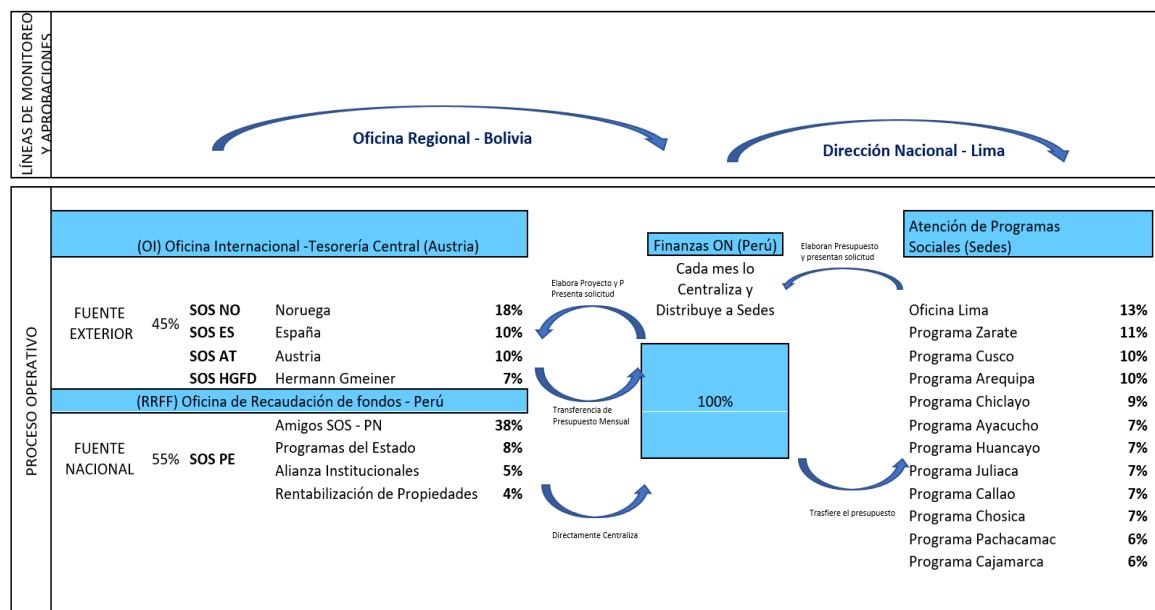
LÍNEAS DE MONITOREO Y APROBACIONES

Oficina Regional - Bolivia

Dirección Nacional - Lima

PROCESO OPERATIVO

(OI) Oficina Internacional -Tesorería Central (Austria)

Finanzas ON (Perú)

Elaboran Presupuesto y presentan solicitud

Atención de Programas Sociales (Sedes)

Cada mes lo Centraliza y Distribuye a Sedes

Elabora Proyecto y P Presenta solicitud

| | | | | |
|---|---|---|---|---|
| FUENTE EXTERIOR | 45% | SOS NO | Noruega | 18% |
| | | SOS ES | España | 10% |
| | | SOS AT | Austria | 10% |
| | | SOS HGFD | Hermann Gmeiner | 7% |

(RRFF) Oficina de Recaudación de fondos - Perú

| | | | | |
|---|---|---|---|---|
| FUENTE NACIONAL | 55% | SOS PE | Amigos SOS - PN | 38% |
| | | | Programas del Estado | 8% |
| | | | Alianza Institucionales | 5% |
| | | | Rentabilización de Propiedades | 4% |

Transferencia de Presupuesto Mensual

100%

Directamente Centraliza

Trasfiere el presupuesto

| | |
|---|---|
| Oficina Lima | 13% |
| Programa Zarate | 11% |
| Programa Cusco | 10% |
| Programa Arequipa | 10% |
| Programa Chiclayo | 9% |
| Programa Ayacucho | 7% |
| Programa Huancayo | 7% |
| Programa Juliaca | 7% |
| Programa Callao | 7% |
| Programa Chosica | 7% |
| Programa Pachacamac | 6% |
| Programa Cajamarca | 6% |